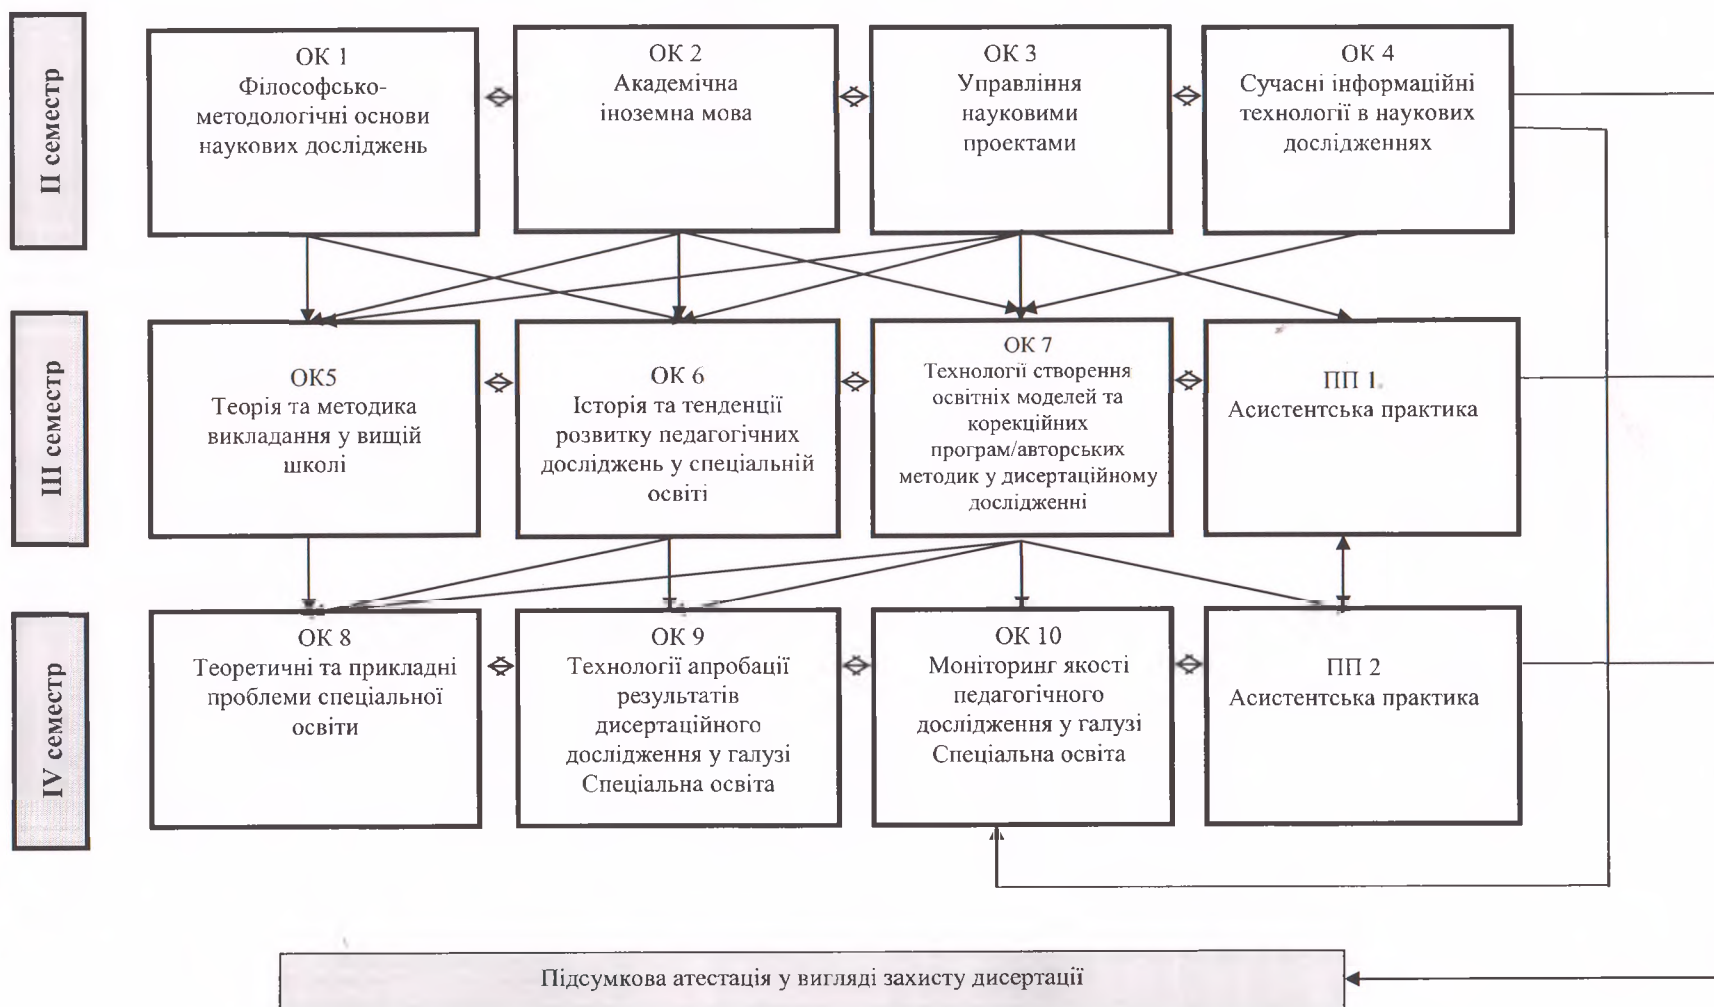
II семестр

ОК 1
Філософсько-методологічні основи наукових досліджень

ОК 2
Академічна іноземна мова

ОК 3
Управління науковими проектами

ОК 4
Сучасні інформаційні технології в наукових дослідженнях

III семестр

ОК5
Теорія та методика викладання у вищій школі

ОК 6
Історія та тенденції розвитку педагогічних досліджень у спеціальній освіті

ОК 7
Технології створення освітніх моделей та корекційних програм/авторських методик у дисертаційному дослідженні

ПП 1.
Асистентська практика

IV семестр

ОК 8
Теоретичні та прикладні проблеми спеціальної освіти

ОК 9
Технології апробації результатів дисертаційного дослідження у галузі Спеціальна освіта

ОК 10
Моніторинг якості педагогічного дослідження у галузі Спеціальна освіта

ПП 2
Асистентська практика

Підсумкова атестація у вигляді захисту дисертації